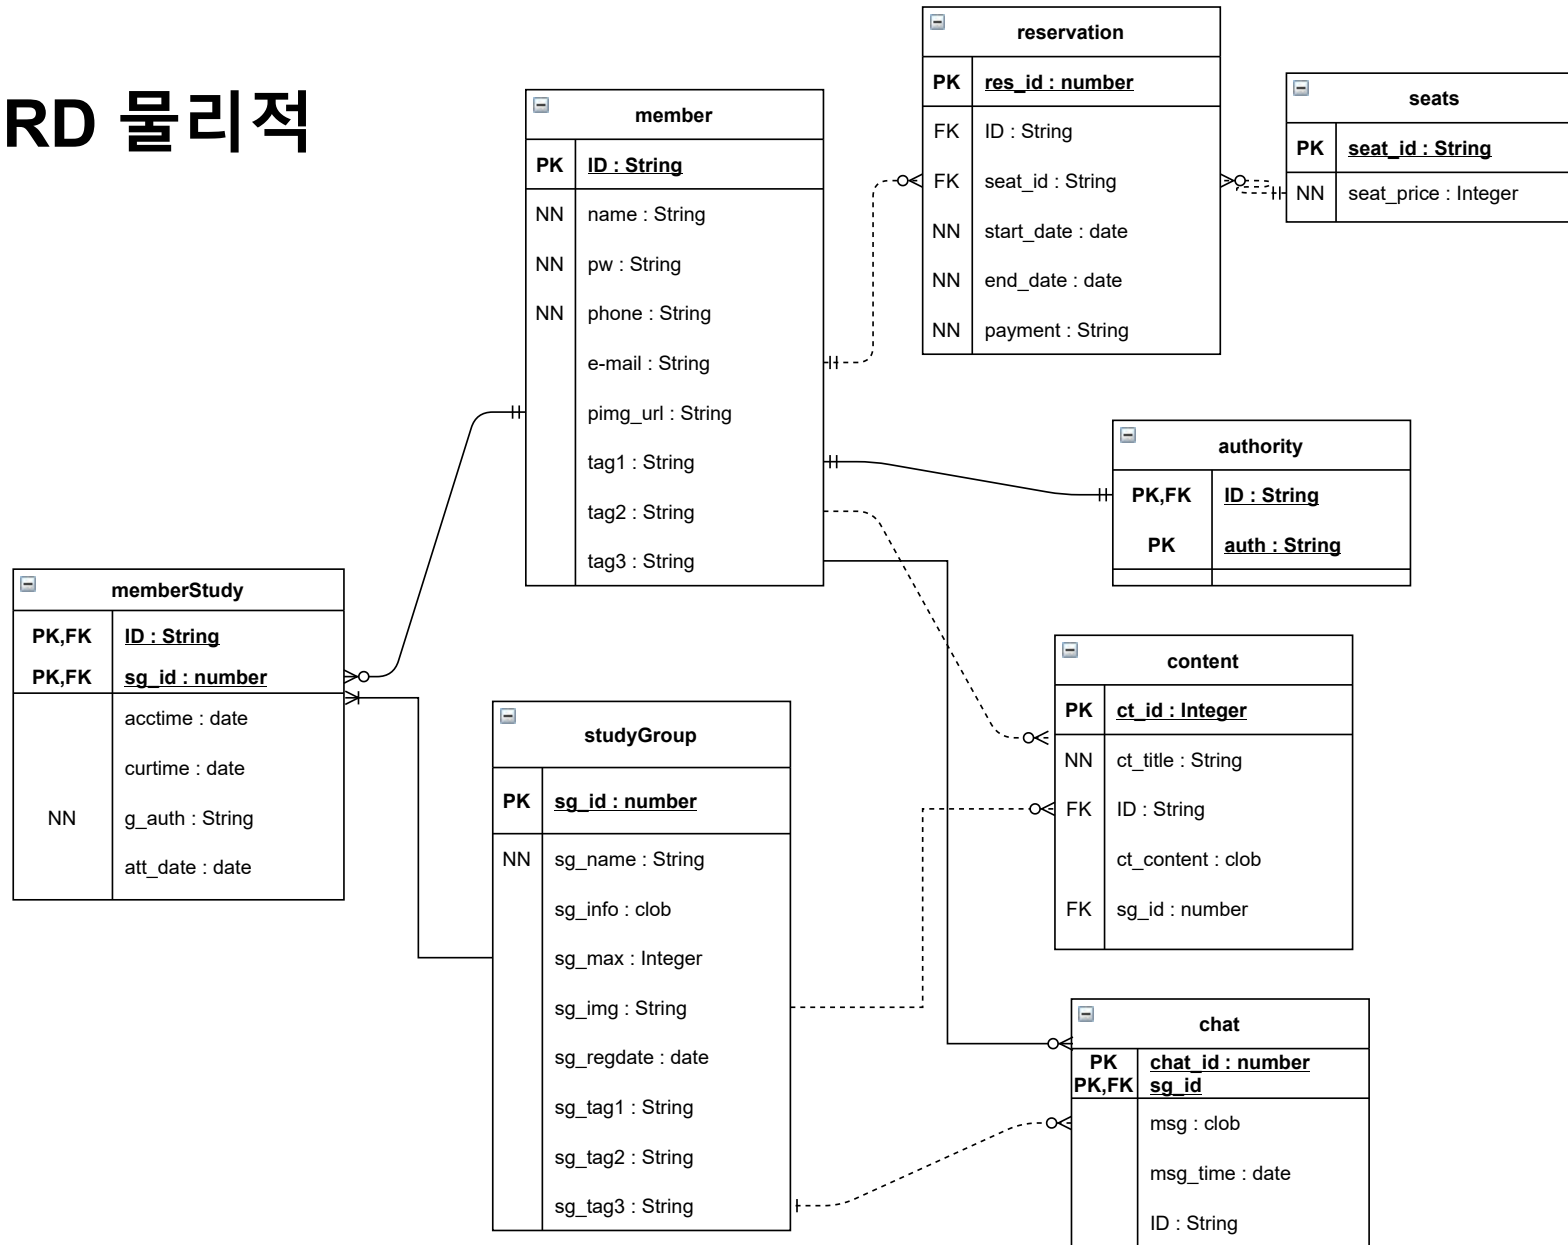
RD 물리적

member

| PK | ID : String |
|---|---|
| NN | name : String |
| NN | pw : String |
| NN | phone : String |
| | e-mail : String |
| | pimg_url : String |
| | tag1 : String |
| | tag2 : String |
| | tag3 : String |

reservation

| PK | res_id : number |
|---|---|
| FK | ID : String |
| FK | seat_id : String |
| NN | start_date : date |
| NN | end_date : date |
| NN | payment : String |

seats

| PK | seat_id : String |
|---|---|
| NN | seat_price : Integer |

authority

| PK,FK | ID : String |
|---|---|
| PK | auth : String |

memberStudy

| PK,FK | ID : String |
|---|---|
| PK,FK | sg_id : number |
| | acctime : date |
| | curtime : date |
| NN | g_auth : String |
| | att_date : date |

studyGroup

| PK | sg_id : number |
|---|---|
| NN | sg_name : String |
| | sg_info : clob |
| | sg_max : Integer |
| | sg_img : String |
| | sg_regdate : date |
| | sg_tag1 : String |
| | sg_tag2 : String |
| | sg_tag3 : String |

content

| PK | ct_id : Integer |
|---|---|
| NN | ct_title : String |
| FK | ID : String |
| | ct_content : clob |
| FK | sg_id : number |

chat

| PK<br>PK,FK | chat_id : number<br>sg_id |
|---|---|
| | msg : clob |
| | msg_time : date |
| | ID : String |